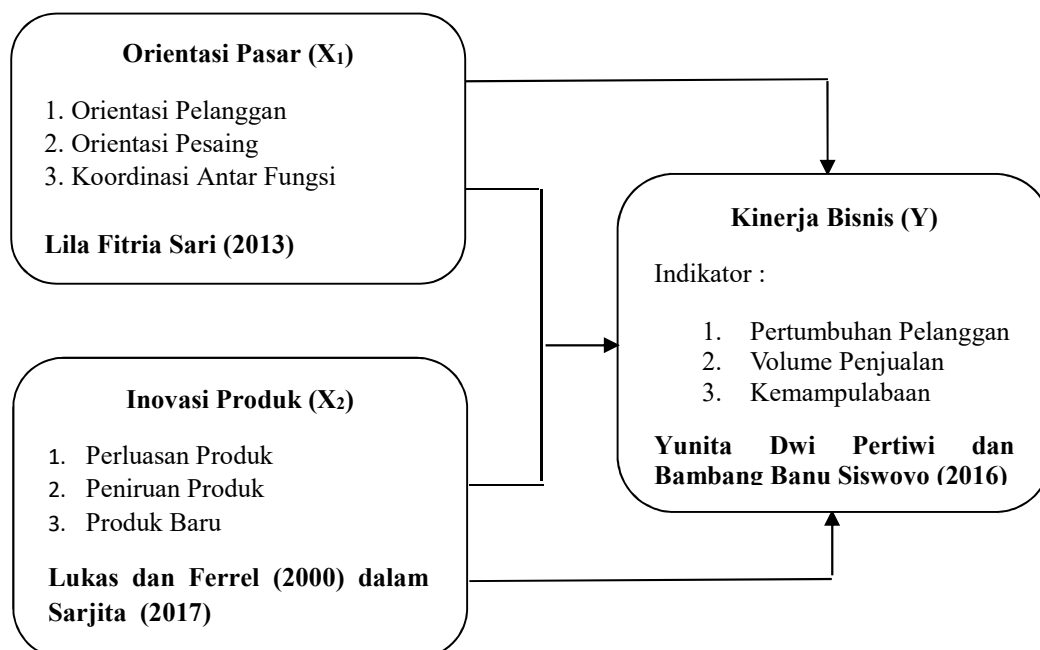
**Orientasi Pasar ($X_1$)**

1. Orientasi Pelanggan
2. Orientasi Pesaing
3. Koordinasi Antar Fungsi

**Lila Fitria Sari (2013)**

**Inovasi Produk ($X_2$)**

1. Perluasan Produk
2. Peniruan Produk
3. Produk Baru

**Lukas dan Ferrel (2000) dalam Sarjita (2017)**

**Kinerja Bisnis (Y)**

Indikator :

1. Pertumbuhan Pelanggan
2. Volume Penjualan
3. Kemampulabaan

**Yunita Dwi Pertiwi dan Bambang Banu Siswovo (2016)**